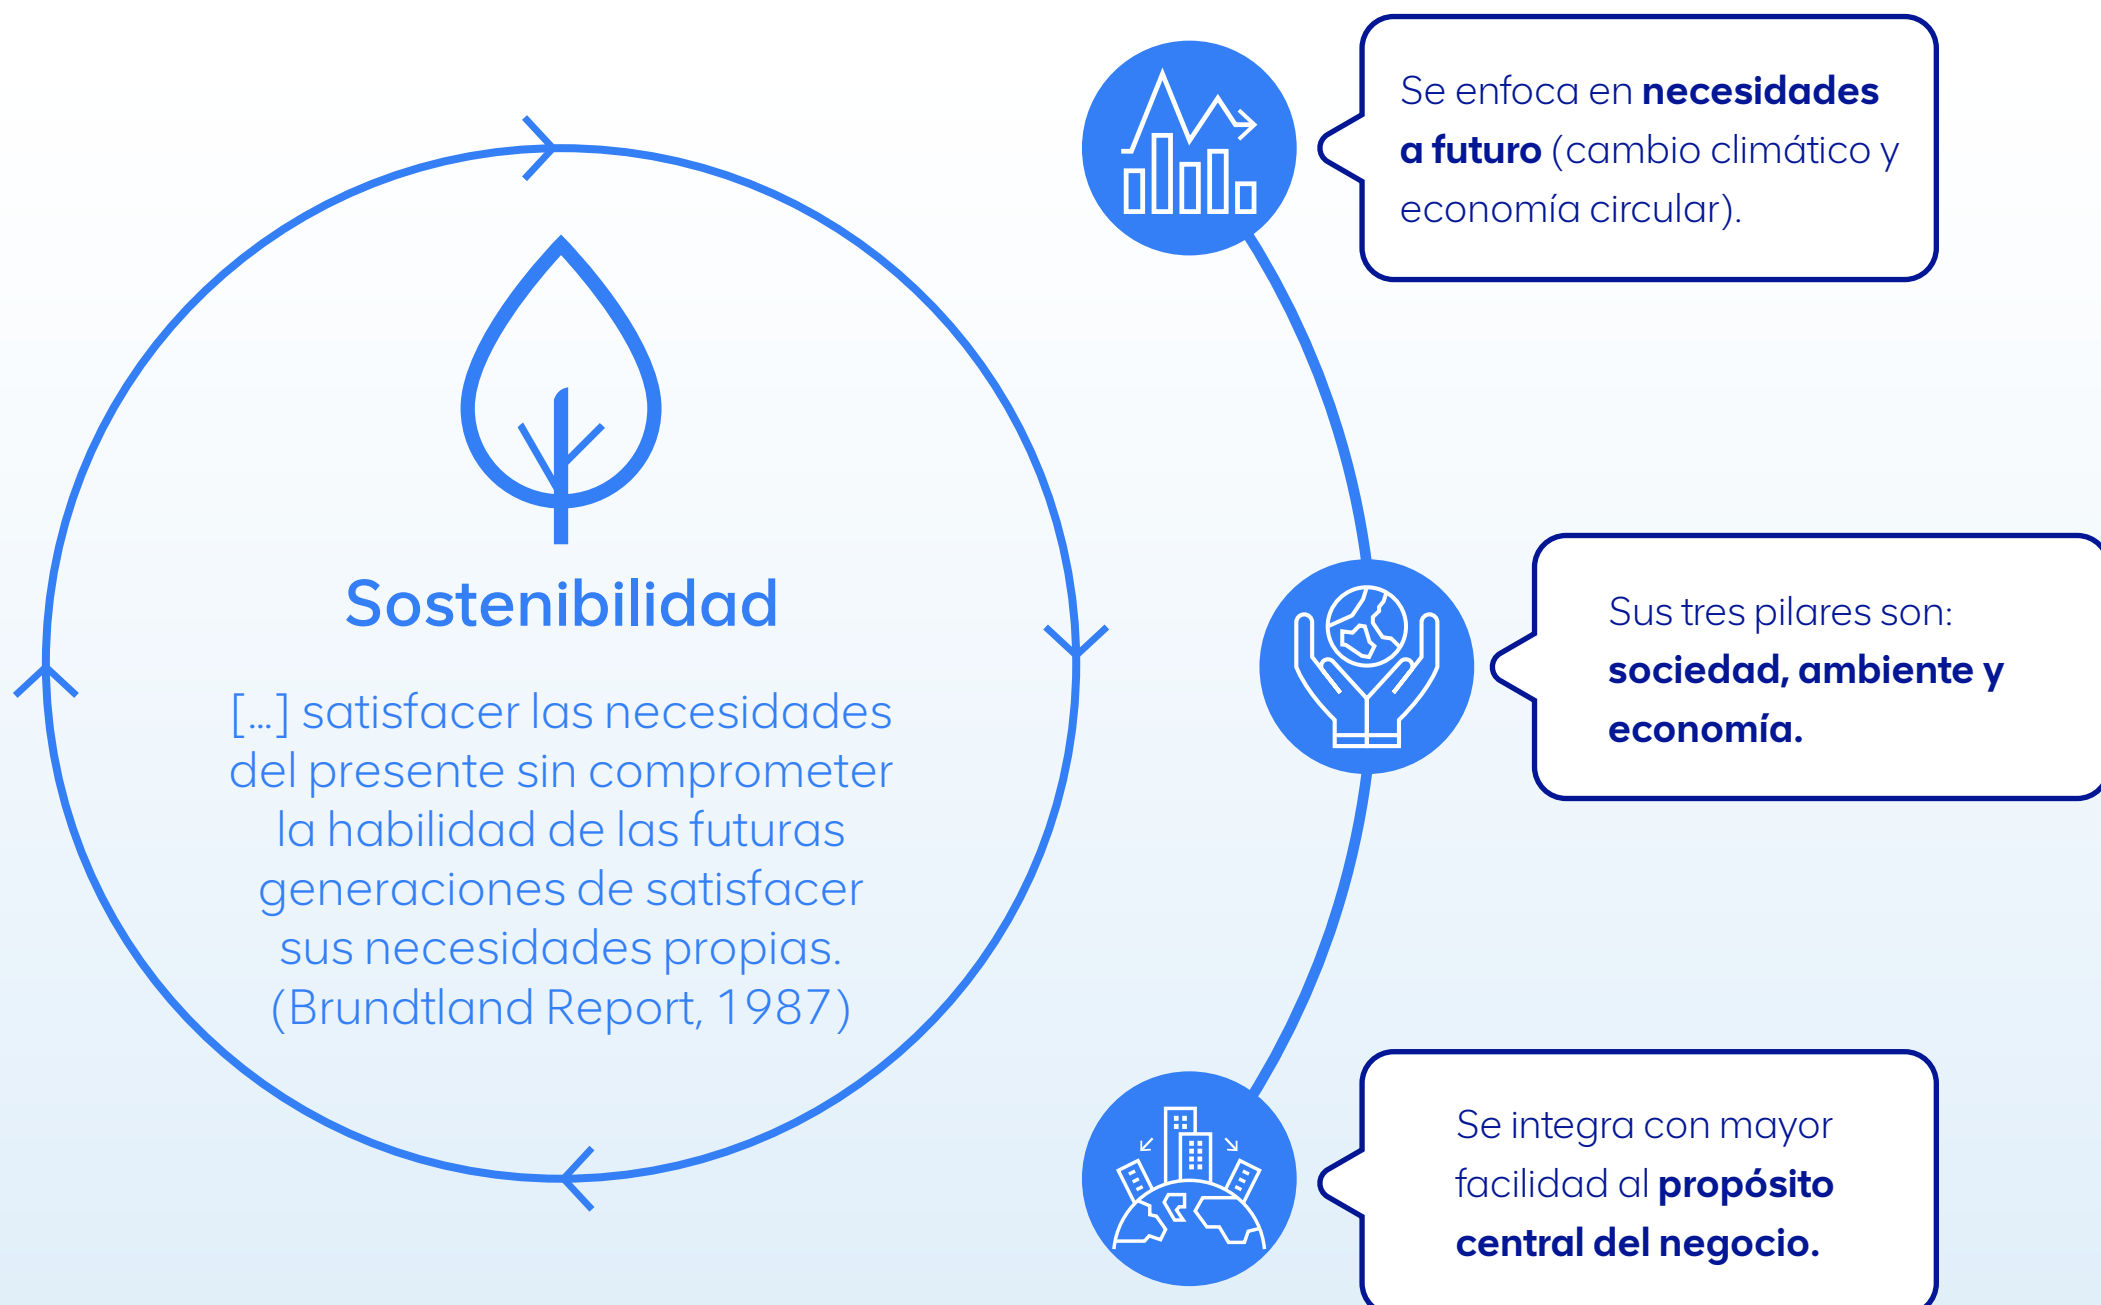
Sostenibilidad

[...] satisfacer las necesidades del presente sin comprometer la habilidad de las futuras generaciones de satisfacer sus necesidades propias. (Brundtland Report, 1987)

Se enfoca en **necesidades a futuro** (cambio climático y economía circular).

Sus tres pilares son: **sociedad, ambiente y economía.**

Se integra con mayor facilidad al **propósito central del negocio.**